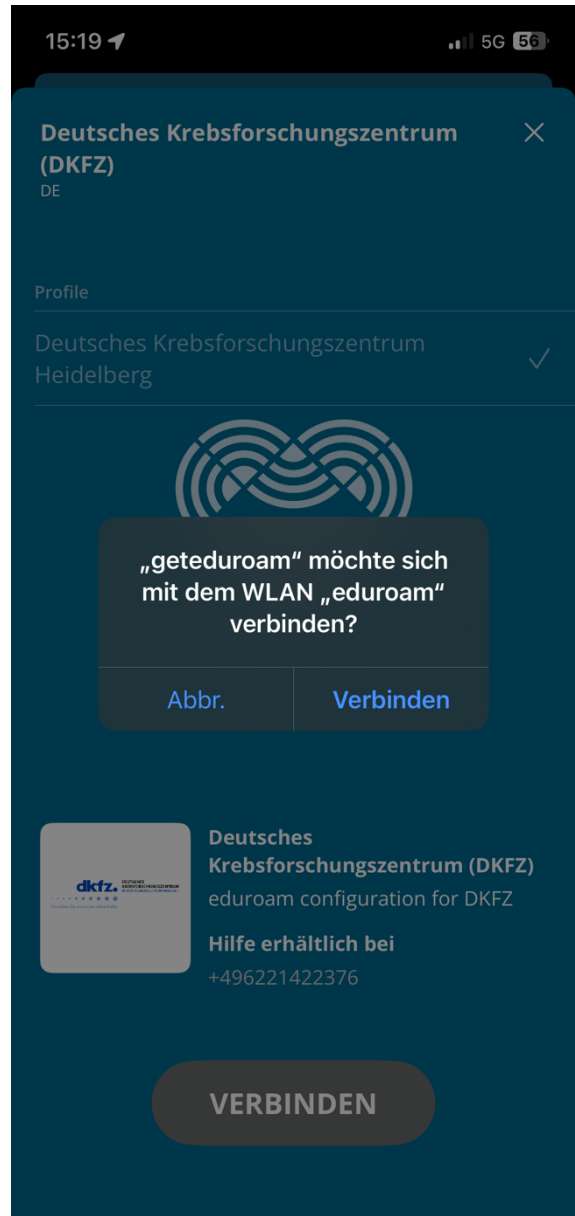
15:19

5G 56

Deutsches Krebsforschungszentrum (DKFZ)
DE

Profile

Deutsches Krebsforschungszentrum Heidelberg

„geteduroam“ möchte sich mit dem WLAN „eduroam“ verbinden?

Abbr.

Verbinden

dkfz. DEUTSCHES KREBSFORSCHUNGSZENTRUM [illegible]

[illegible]

Deutsches Krebsforschungszentrum (DKFZ)

eduroam configuration for DKFZ

Hilfe erhältlich bei

+496221422376

VERBINDEN